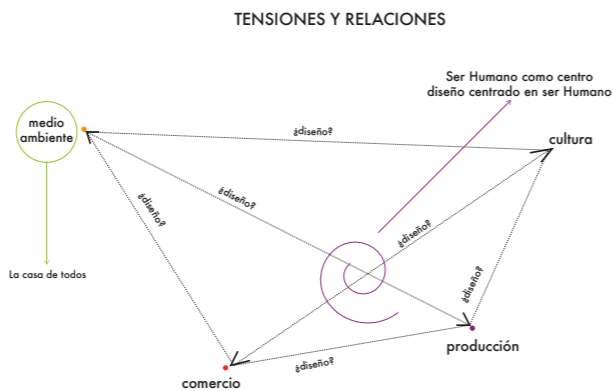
TENSIONES Y RELACIONES

Ser Humano como centro
diseño centrado en ser Humano

medio ambiente

¿diseño?

cultura

¿diseño?

¿diseño?

¿diseño?

¿diseño?

La casa de todos

producción

¿diseño?

comercio